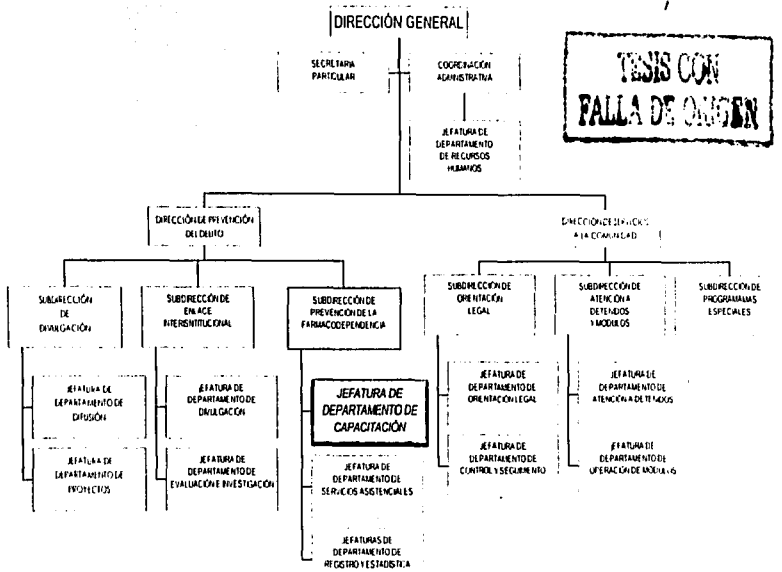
DIRECCIÓN GENERAL

TESIS CON FALLA DE ORIGEN

SECRETARIA PARTICULAR

COORDINACIÓN ADMINISTRATIVA

JEFATURA DE DEPARTAMENTO DE RECURSOS HUMANOS

DIRECCIÓN DE PREVENCIÓN DEL DELITO

DIRECCIÓN DE SERVICIOS A LA COMUNIDAD

SUBDIRECCIÓN DE DIVULGACIÓN

SUBDIRECCIÓN DE ENLACE INTERINSTITUCIONAL

SUBDIRECCIÓN DE PREVENCIÓN DE LA FARMACODEPENDENCIA

SUBDIRECCIÓN DE ORIENTACIÓN LEGAL

SUBDIRECCIÓN DE ATENCIÓN A DETENIDOS Y MODULOS

SUBDIRECCIÓN DE PROGRAMAS ESPECIALES

JEFATURA DE DEPARTAMENTO DE DIFUSIÓN

JEFATURA DE DEPARTAMENTO DE PROYECTOS

JEFATURA DE DEPARTAMENTO DE DIVULGACIÓN

JEFATURA DE DEPARTAMENTO DE EVALUACIÓN E INVESTIGACIÓN

JEFATURA DE DEPARTAMENTO DE CAPACITACIÓN

JEFATURA DE DEPARTAMENTO DE SERVICIOS ASISTENCIALES

JEFATURAS DE DEPARTAMENTO DE REGISTRO Y ESTADISTICA

JEFATURA DE DEPARTAMENTO DE ORIENTACIÓN LEGAL

JEFATURA DE DEPARTAMENTO DE CONTROL Y SEGUIMIENTO

JEFATURA DE DEPARTAMENTO DE ATENCIÓN A DETENIDOS

JEFATURA DE DEPARTAMENTO DE OPERACIÓN DE MODULOS